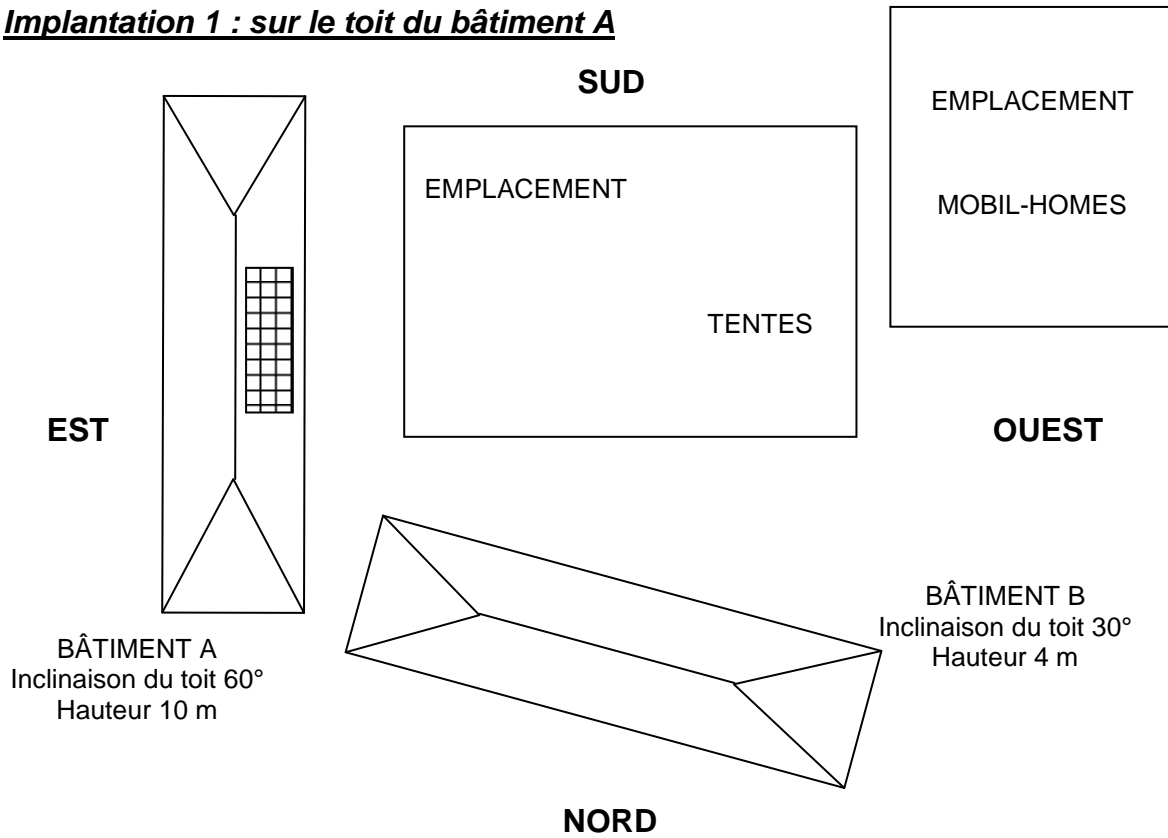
***Implantation 1 : sur le toit du bâtiment A***

EMPLACEMENT

MOBIL-HOMES

SUD

EMPLACEMENT

TENTES

EST

OUEST

BÂTIMENT B
Inclinaison du toit 30°
Hauteur 4 m

BÂTIMENT A
Inclinaison du toit 60°
Hauteur 10 m

NORD